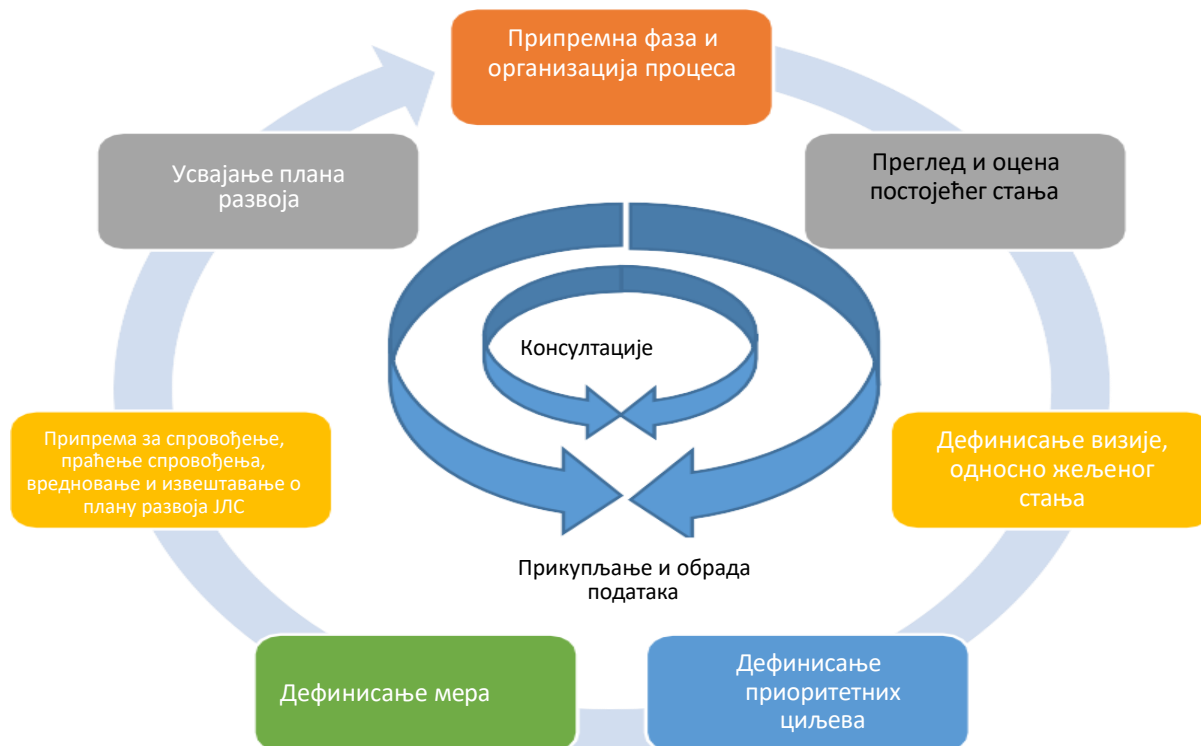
Припремна фаза и организација процеса

Преглед и оцена постојећег стања

Дефинисање визије, односно жељеног стања

Дефинисање приоритетних циљева

Дефинисање мера

Припрема за спровођење, праћење спровођења, вредновање и извештавање о плану развоја ЈЛС

Усвајање плана развоја

Консултације

Прикупљање и обрада података